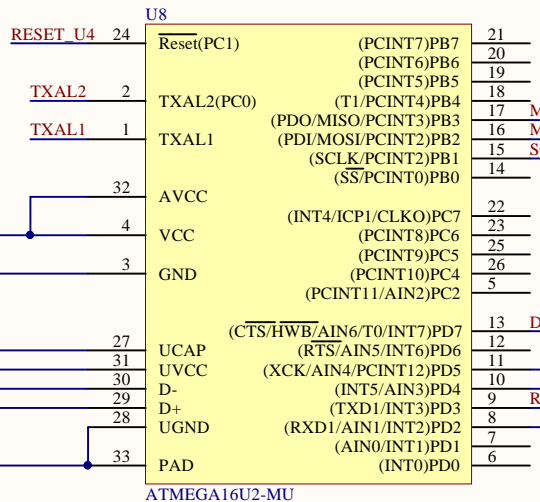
U8

RESET_U4 24 $\overline{\text{Reset}}$(PC1)

TXAL2 2 TXAL2(PC0)

TXAL1 1 TXAL1

32 AVCC

4 VCC

3 GND

27 UCAP

31 UVCC

30 D-

29 D+

28 UGND

33 PAD

(PCINT7)PB7 21

(PCINT6)PB6 20

(PCINT5)PB5 19

(T1/PCINT4)PB4 18

(PDO/MISO/PCINT3)PB3 17 M

(PDI/MOSI/PCINT2)PB2 16 M

(SCLK/PCINT2)PB1 15 S

($\overline{\text{SS}}$/PCINT0)PB0 14

(INT4/ICP1/CLKO)PC7 22

(PCINT8)PC6 23

(PCINT9)PC5 25

(PCINT10)PC4 26

(PCINT11/AIN2)PC2 5

($\overline{\text{CTS}}$/$\overline{\text{HWB}}$/AIN6/T0/INT7)PD7 13 D

($\overline{\text{RTS}}$/AIN5/INT6)PD6 12

(XCK/AIN4/PCINT12)PD5 11

(INT5/AIN3)PD4 10

(TXD1/INT3)PD3 9 R

(RXD1/AIN1/INT2)PD2 8

(AIN0/INT1)PD1 7

(INT0)PD0 6

ATMEGA16U2-MU